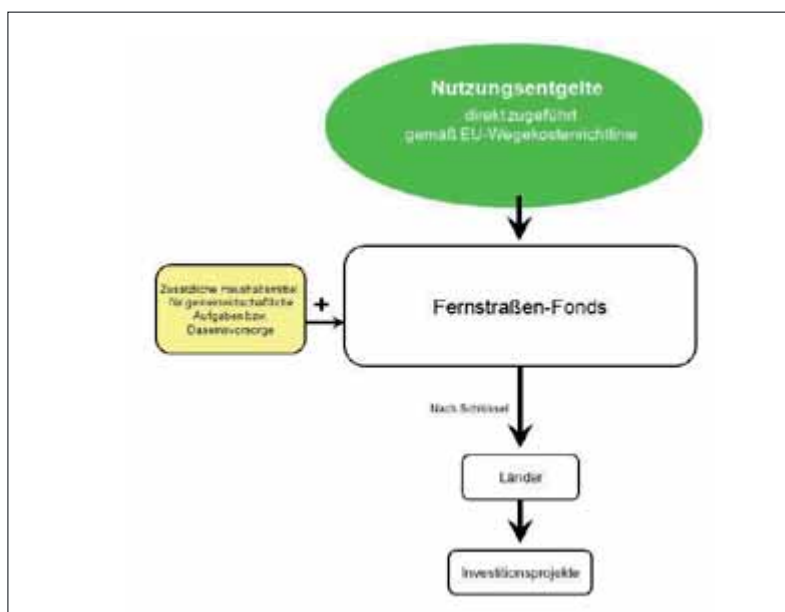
Nutzungsentgelte
direkt zugeführt
gemäß EU-Wegekostenrichtlinie

Zusätzliche Haushaltsmittel für gemeinwirtschaftliche Aufgaben bzw. Daseinsvorsorge

+

Fernstraßen-Fonds

Nach Schlüssel

Länder

Investitionsprojekte